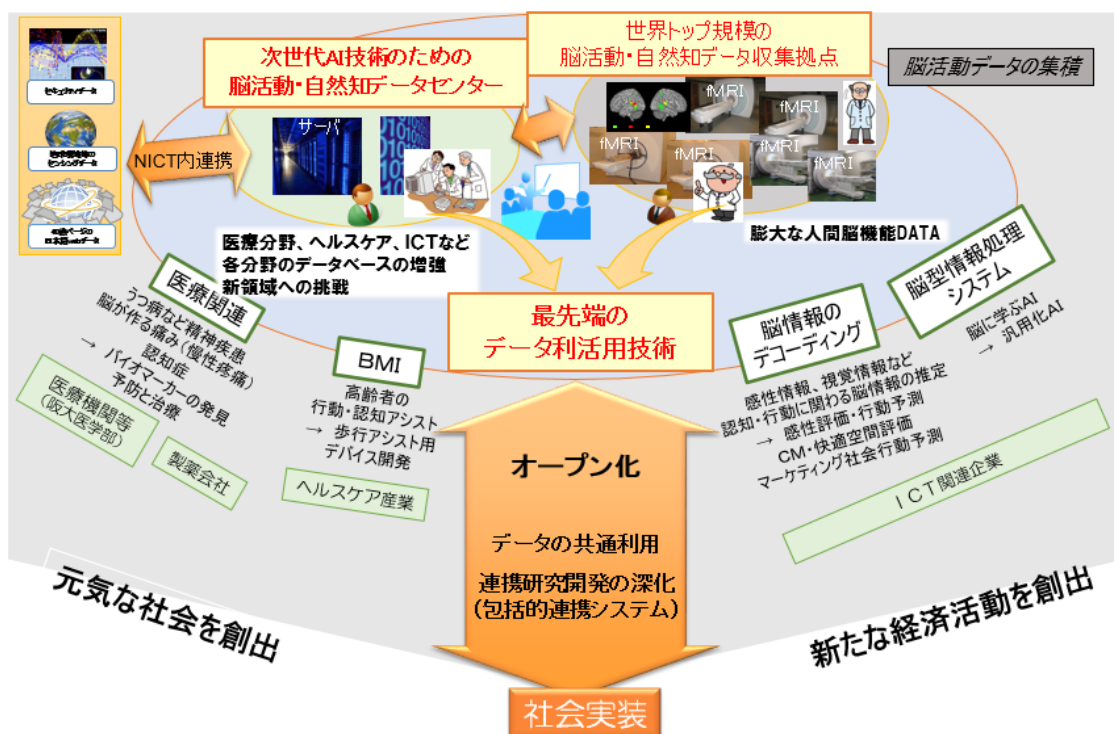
次世代AI技術のための
脳活動・自然知データセンター

世界トップ規模の
脳活動・自然知データ収集拠点

脳活動データの集積

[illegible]

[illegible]

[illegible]

NICT内連携

サーバ

fMRI

fMRI

fMRI

fMRI

fMRI

fMRI

膨大な人間脳機能DATA

医療分野、ヘルスケア、ICTなど
各分野のデータベースの増強
新領域への挑戦

医療関連

うつ病など精神疾患
脳が作る痛み（慢性疼痛）
→ 認知症
バイオマーカーの発見
予防と治療

医療機関等
（阪大医学部）

製薬会社

BMI

高齢者の
行動・認知アシスト
→ 歩行アシスト用
デバイス開発

ヘルスケア産業

最先端の
データ利活用技術

脳情報の
デコーディング

感性情報、視覚情報など
認知・行動に関わる脳情報の推定
→ 感性評価・行動予測
CM・快適空間評価
マーケティング社会行動予測

脳型情報処理
システム

脳に学ぶAI
→ 汎用化AI

ＩＣＴ関連企業

オープン化

データの共通利用

連携研究開発の深化
（包括的連携システム）

元気な社会を創出

新たな経済活動を創出

社会実装